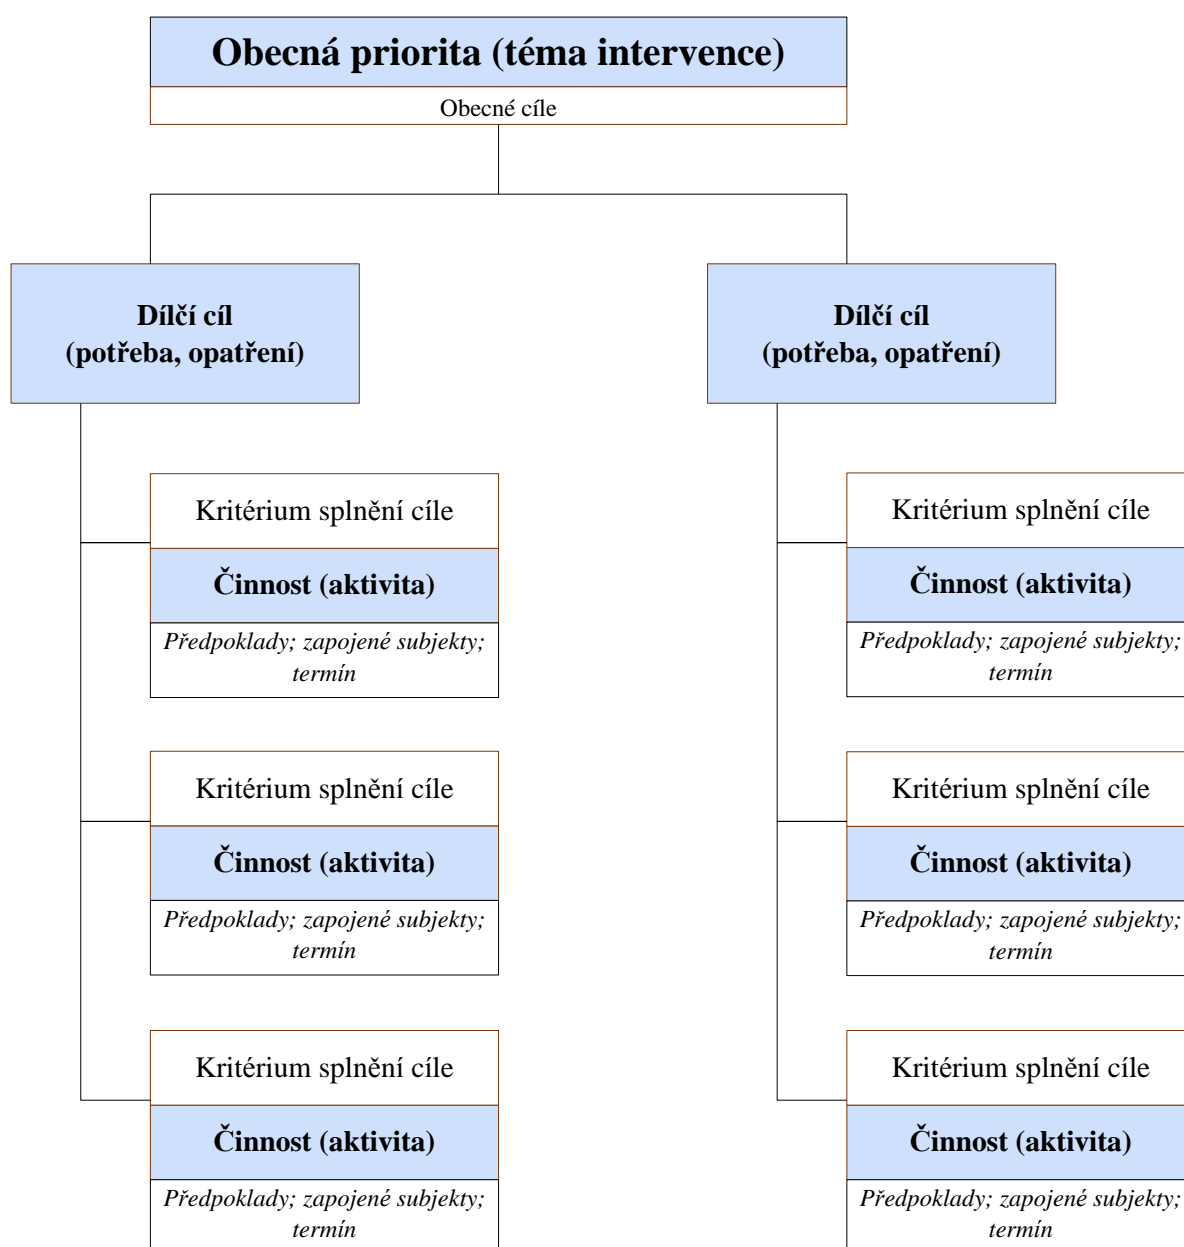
Obecná priorita (téma intervence)
Obecné cíle

Dílčí cíl
(potřeba, opatření)

Kritérium splnění cíle
Činnost (aktivita)
Předpoklady; zapojené subjekty; termín

Kritérium splnění cíle
Činnost (aktivita)
Předpoklady; zapojené subjekty; termín

Kritérium splnění cíle
Činnost (aktivita)
Předpoklady; zapojené subjekty; termín

Dílčí cíl
(potřeba, opatření)

Kritérium splnění cíle
Činnost (aktivita)
Předpoklady; zapojené subjekty; termín

Kritérium splnění cíle
Činnost (aktivita)
Předpoklady; zapojené subjekty; termín

Kritérium splnění cíle
Činnost (aktivita)
Předpoklady; zapojené subjekty; termín